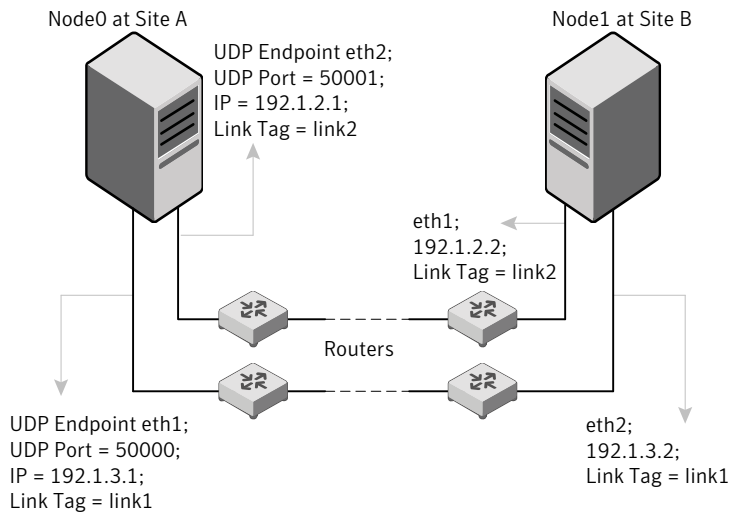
Node0 at Site A

Node1 at Site B

UDP Endpoint eth2;
UDP Port = 50001;
IP = 192.1.2.1;
Link Tag = link2

eth1;
192.1.2.2;
Link Tag = link2

Routers

UDP Endpoint eth1;
UDP Port = 50000;
IP = 192.1.3.1;
Link Tag = link1

eth2;
192.1.3.2;
Link Tag = link1